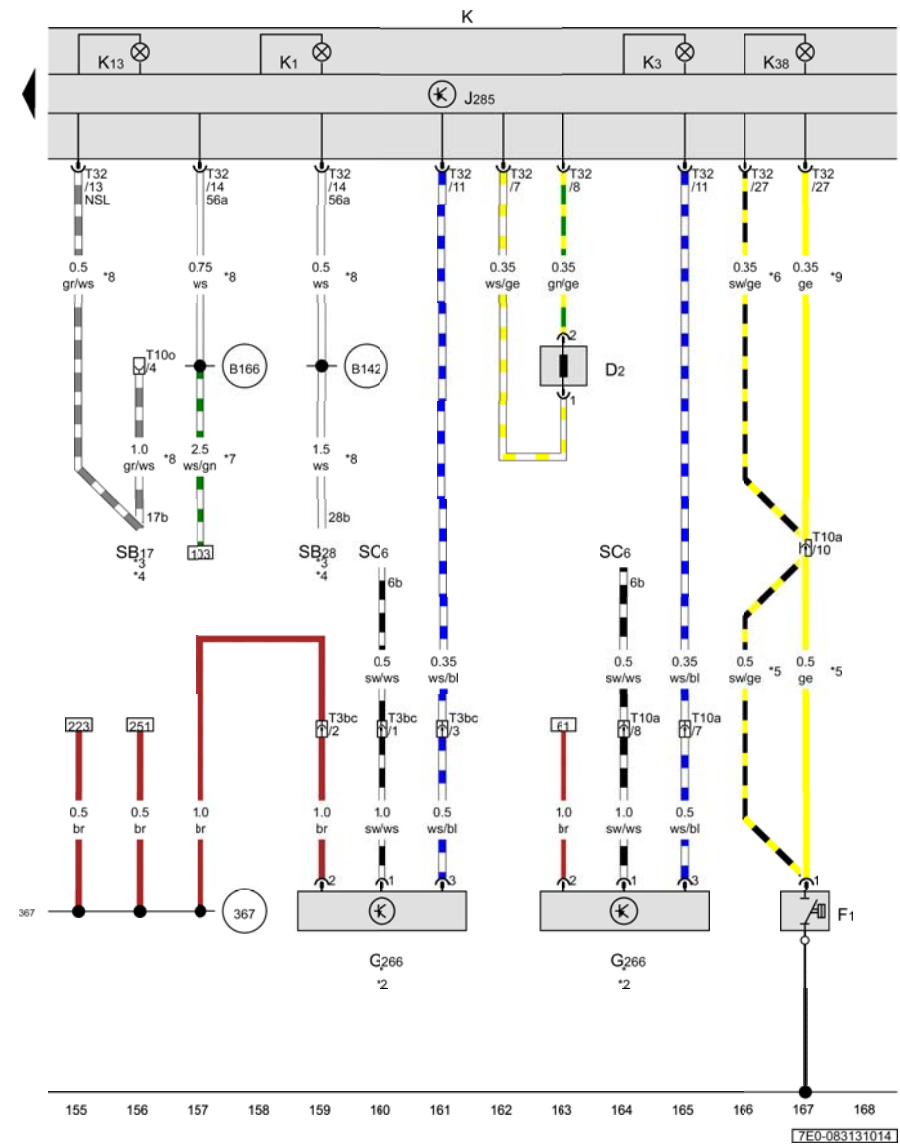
K

$K_{13}$ $K_1$ $K_3$ $K_{38}$

$J_{285}$

T32 /13 NSL
T32 /14 56a
T32 /14 56a
T32 /11
T32 /7
T32 /8
T32 /11
T32 /27
T32 /27

0.5 gr/ws *8
0.75 ws *8
0.5 ws *8
0.35 ws/ge
0.35 gn/ge
0.35 sw/ge *6
0.35 ge *9

T10o /4
B166
B142
2
$D_2$
1

1.0 gr/ws *8
2.5 ws/gn *7
1.5 ws *8

17b
28b

T10a /10

$SB_{17}$ *3 *4
133
$SB_{28}$ *3 *4
$SC_6$
6b
$SC_6$
6b

0.5 sw/ws
0.35 ws/bl
0.5 sw/ws
0.35 ws/bl
0.5 sw/ge *5
0.5 ge *5

223
251
T3bc /2
T3bc /1
T3bc /3
61
T10a /8
T10a /7

0.5 br
0.5 br
1.0 br
1.0 br
1.0 sw/ws
0.5 ws/bl
1.0 br
1.0 sw/ws
0.5 ws/bl

2 1 3
2 1 3
1

367
367
$F_1$

$G_{266}$ *2
$G_{266}$ *2

155 156 157 158 159 160 161 162 163 164 165 166 167 168

7E0-083131014